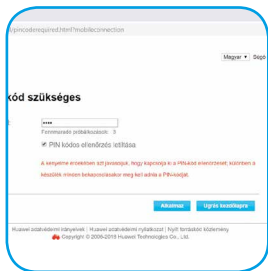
/pincoderequired.html?mobileconnection

Magyar ▾ Segé

kód szükséges

••••

Fennmaradó próbálkozások: 3

☑ PIN kódos ellenőrzés letiltása

A személyes érdekében azt javasoljuk, hogy kapcsolja ki a PIN-kód ellenőrzését, különben a készülék minden bekapcsoláskor meg kell adnia a PIN-kódját.

Alkalmaz

Ugrás kezdőlapra

Huawei adatvédelmi irányelvek | Huawei adatvédelmi nyilatkozat | Nyílt forráskód közlemény

Copyright © 2006-2018 Huawei Technologies Co., Ltd.